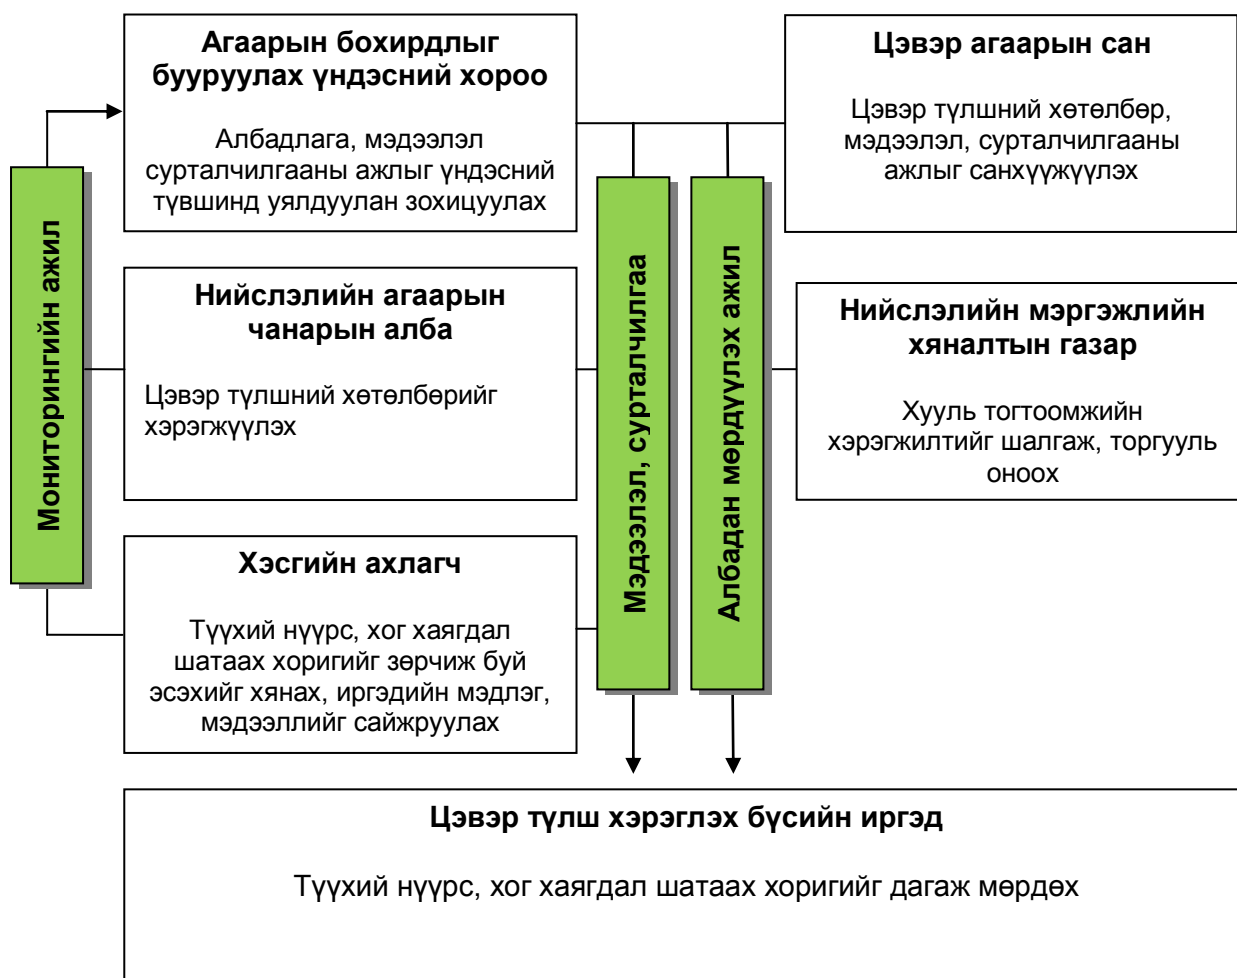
Мониторингийн ажил

Агаарын бохирдлыг бууруулах үндэсний хороо

Албадлага, мэдээлэл сурталчилгааны ажлыг үндэсний түвшинд уялдуулан зохицуулах

Цэвэр агаарын сан

Цэвэр түлшний хөтөлбөр, мэдээлэл, сурталчилгааны ажлыг санхүүжүүлэх

Нийслэлийн агаарын чанарын алба

Цэвэр түлшний хөтөлбөрийг хэрэгжүүлэх

Мэдээлэл, сурталчилгаа

Албадан мөрдүүлэх ажил

Нийслэлийн мэргэжлийн хяналтын газар

Хууль тогтоомжийн хэрэгжилтийг шалгаж, торгууль оноох

Хэсгийн ахлагч

Түүхий нүүрс, хог хаягдал шатаах хоригийг зөрчиж буй эсэхийг хянах, иргэдийн мэдлэг, мэдээллийг сайжруулах

Цэвэр түлш хэрэглэх бүсийн иргэд

Түүхий нүүрс, хог хаягдал шатаах хоригийг дагаж мөрдөх